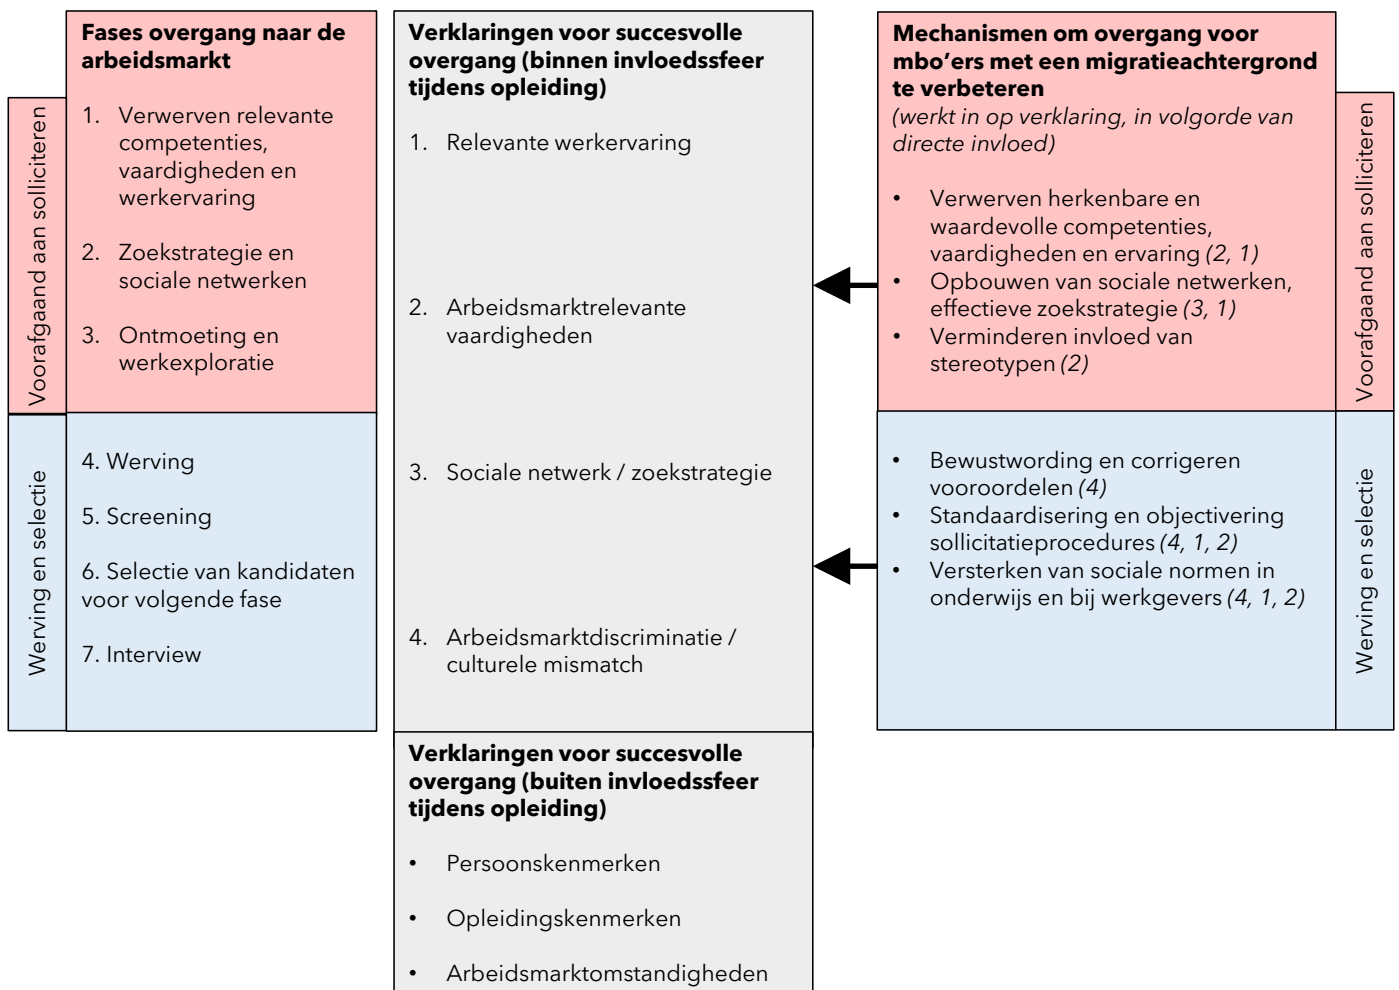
Voorafgaand aan solliciteren

Fases overgang naar de arbeidsmarkt

1. Verwerven relevante competenties, vaardigheden en werkervaring

2. Zoekstrategie en sociale netwerken

3. Ontmoeting en werkexploratie

Werving en selectie

4. Werving

5. Screening

6. Selectie van kandidaten voor volgende fase

7. Interview

Verklaringen voor succesvolle overgang (binnen invloedssfeer tijdens opleiding)

1. Relevante werkervaring

2. Arbeidsmarktrelevante vaardigheden

3. Sociale netwerk / zoekstrategie

4. Arbeidsmarktdiscriminatie / culturele mismatch

Verklaringen voor succesvolle overgang (buiten invloedssfeer tijdens opleiding)

• Persoonskenmerken

• Opleidingskenmerken

• Arbeidsmarktomstandigheden

Mechanismen om overgang voor mbo'ers met een migratieachtergrond te verbeteren
(werkt in op verklaring, in volgorde van directe invloed)

• Verwerven herkenbare en waardevolle competenties, vaardigheden en ervaring (2, 1)
• Opbouwen van sociale netwerken, effectieve zoekstrategie (3, 1)
• Verminderen invloed van stereotypen (2)

Voorafgaand aan solliciteren

• Bewustwording en corrigeren vooroordelen (4)
• Standaardisering en objectivering sollicitatieprocedures (4, 1, 2)
• Versterken van sociale normen in onderwijs en bij werkgevers (4, 1, 2)

Werving en selectie